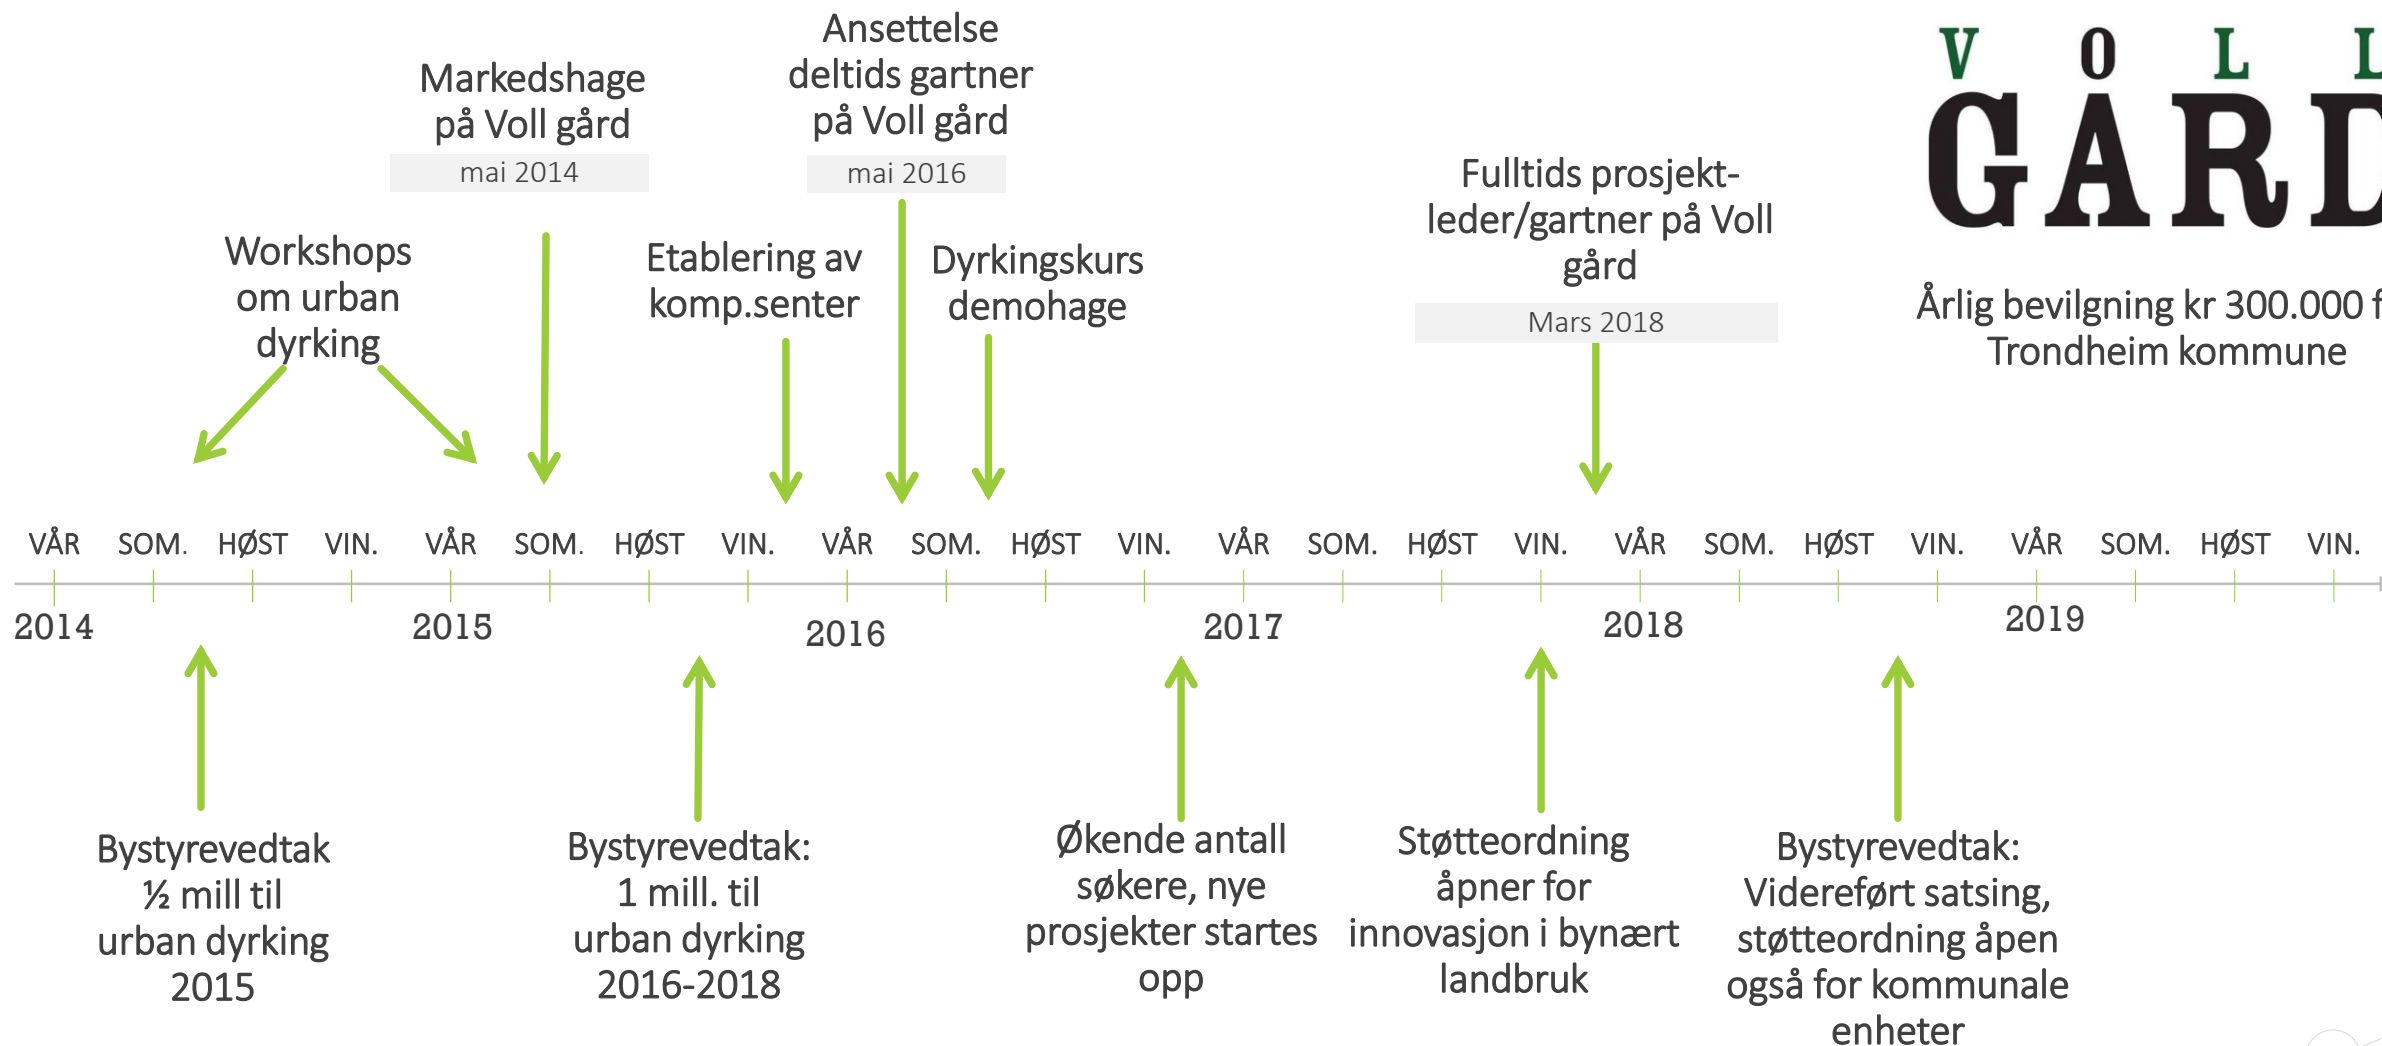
Markedshage på Voll gård
mai 2014

Ansettelse deltids gartner på Voll gård
mai 2016

V O L L
GÅRD

Workshops om urban dyrking

Etablering av komp.senter

Dyrkingskurs demohage

Fulltids prosjektleder/gartner på Voll gård
Mars 2018

Årlig bevilgning kr 300.000 f
Trondheim kommune

VÅR SOM. HØST VIN. VÅR SOM. HØST VIN. VÅR SOM. HØST VIN. VÅR SOM. HØST VIN. VÅR SOM. HØST VIN. VÅR SOM. HØST VIN.

2014 2015 2016 2017 2018 2019

Bystyrevedtak ½ mill til urban dyrking 2015

Bystyrevedtak: 1 mill. til urban dyrking 2016-2018

Økende antall søkere, nye prosjekter startes opp

Støtteordning åpner for innovasjon i bynært landbruk

Bystyrevedtak: Videreført satsing, støtteordning åpen også for kommunale enheter